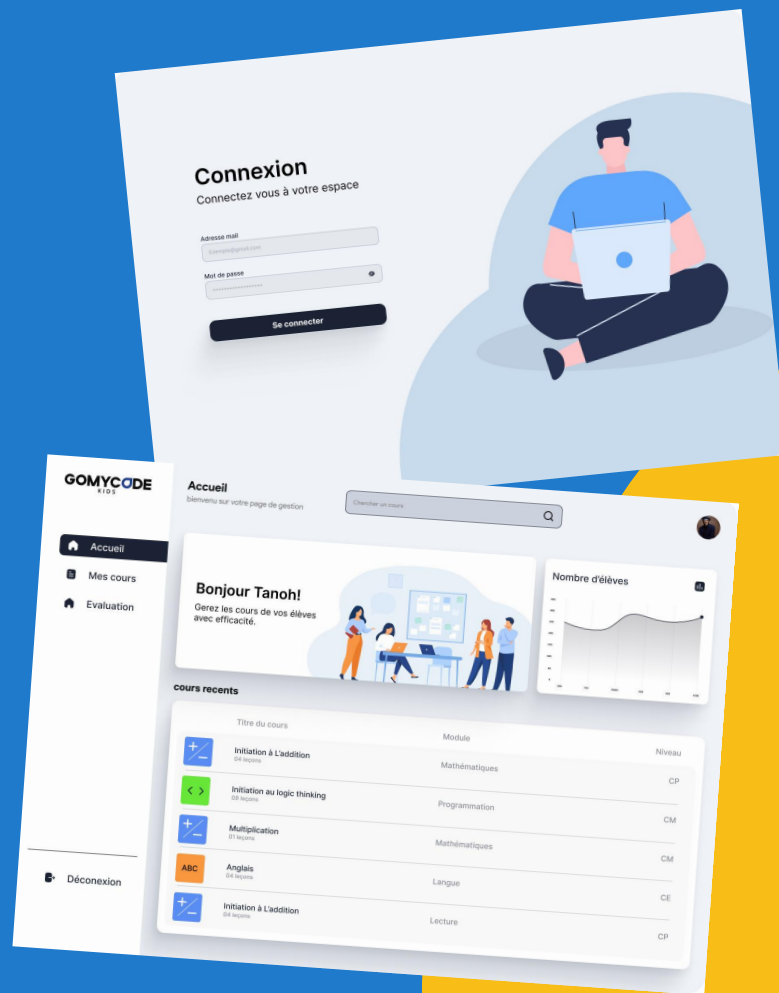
Connexion
Connectez vous à votre espace

Adresse mail
example@gmail.com

Mot de passe
••••••••••••••

Se connecter

GOMYCODE
KIDS

Accueil
Mes cours
Evaluation

Déconexion

Accueil
bienvenu sur votre page de gestion

Chercher un cours

Bonjour Tanoh!
Gerez les cours de vos éleves avec efficacité.

Nombre d'élèves

cours recents

| Titre du cours | Module | Niveau |
|---|---|---|
| Initiation à L'addition 04 leçons | Mathématiques | CP |
| Initiation au logic thinking 08 leçons | Programmation | CM |
| Multiplication 01 leçons | Mathématiques | CM |
| ABC Anglais 04 leçons | Langue | CE |
| Initiation à L'addition 04 leçons | Lecture | CP |